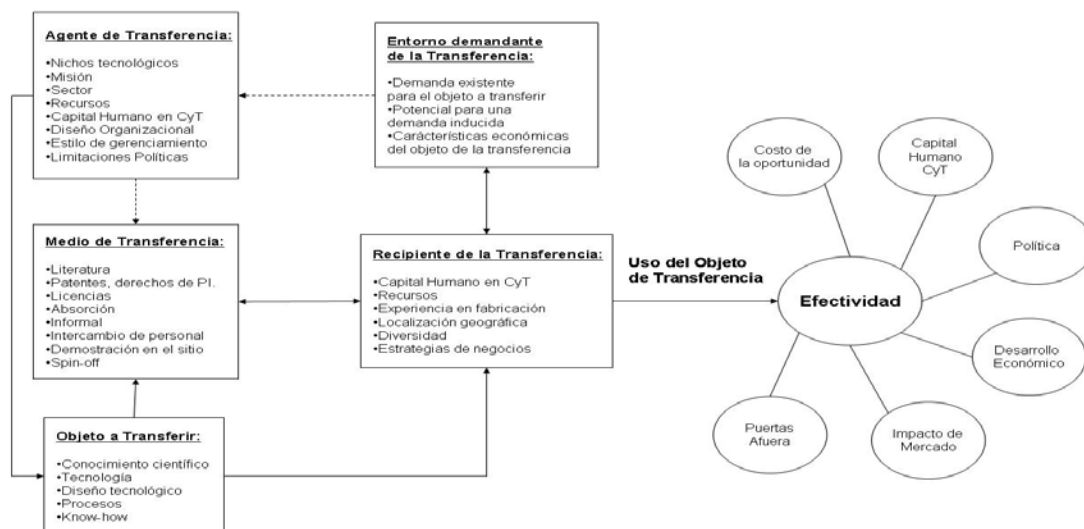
Agente de Transferencia:

•Nichos tecnológicos
•Misión
•Sector
•Recursos
•Capital Humano en CyT
•Diseño Organizacional
•Estilo de gerenciamiento
•Limitaciones Políticas

Entorno demandante de la Transferencia:

•Demanda existente para el objeto a transferir
•Potencial para una demanda inducida
•Carácterísticas económicas del objeto de la transferencia

Medio de Transferencia:

•Literatura
•Patentes, derechos de PI.
•Licencias
•Absorción
•Informal
•Intercambio de personal
•Demostración en el sitio
•Spin-off

Recipiente de la Transferencia:

•Capital Humano en CyT
•Recursos
•Experiencia en fabricación
•Localización geográfica
•Diversidad
•Estrategias de negocios

Uso del Objeto de Transferencia

Objeto a Transferir:

•Conocimiento científico
•Tecnología
•Diseño tecnológico
•Procesos
•Know-how

Costo de la oportunidad

Capital Humano CyT

Política

Efectividad

Desarrollo Económico

Impacto de Mercado

Puertas Afuera